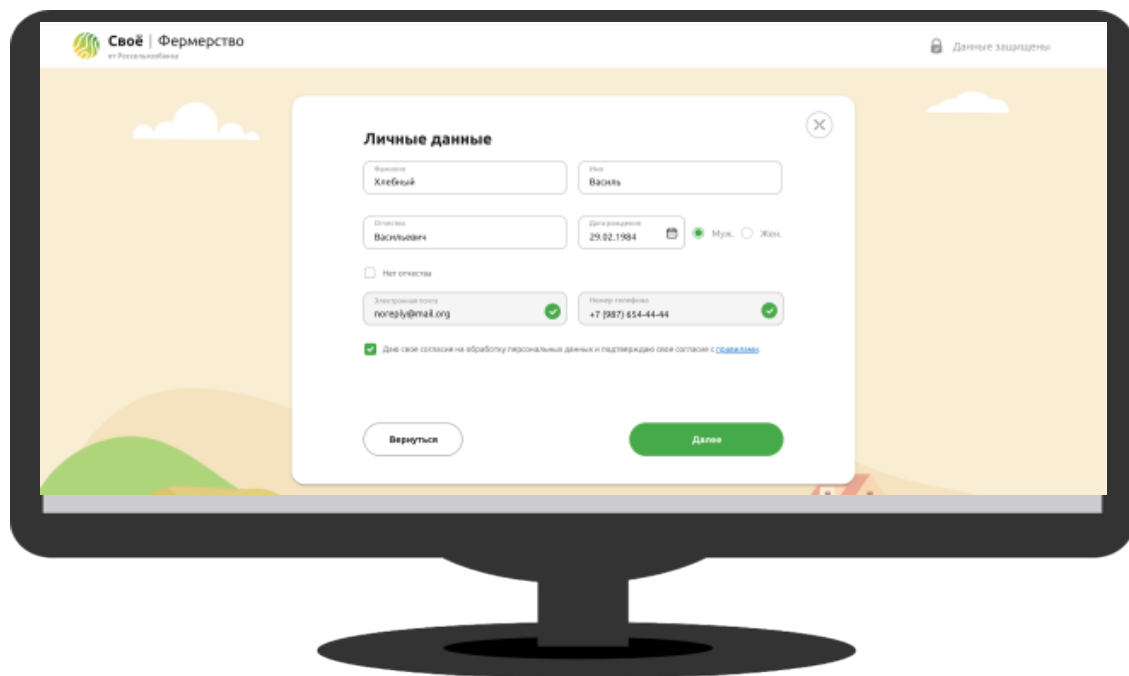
Своё | Фермерство
от Россельхозбанка

Данные защищены

Личные данные

Фамилия
Хлебный

Имя
Василь

Отчество
Васильевич

Дата рождения
29.02.1984

Муж. Жен.

Нет отчества

Электронная почта
noreply@mail.org

Номер телефона
+7 (987) 654-44-44

Даю свое согласие на обработку персональных данных и подтверждаю свое согласие с правилами.

Вернуться

Далее